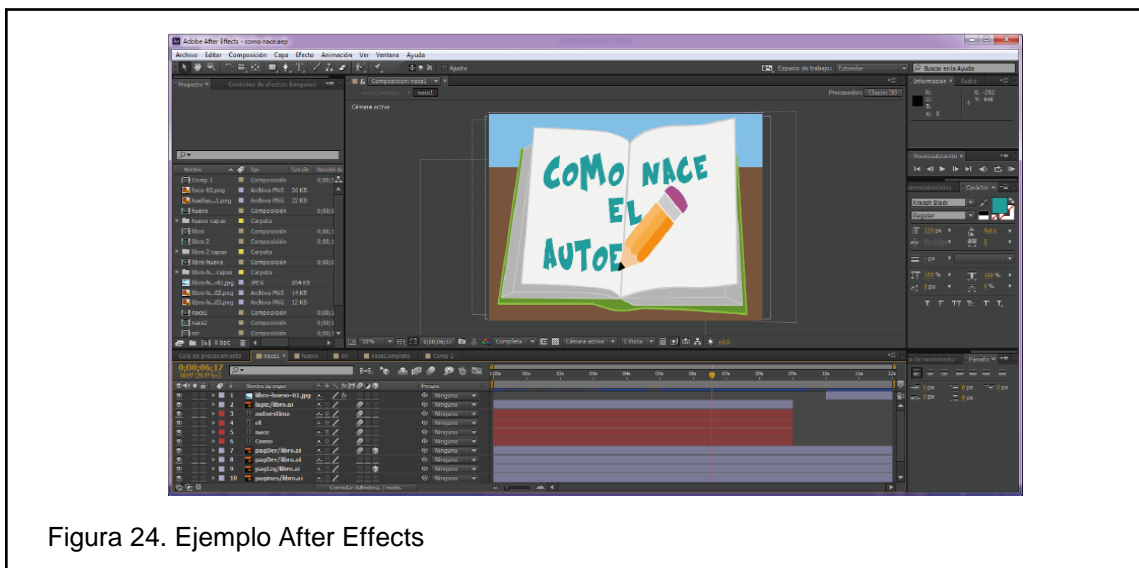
Adobe After Effects - como nace.aep

Archivo Editar Composición Capa Efecto Animación Ver Ventana Ayuda

Espacio de trabajo: Estándar

Buscar en la Ayuda

Proyecto

Controles de efectos: (ninguno)

Composición: nace1

Cámara activa

Procesador: Classic 3D

Información

Audio

Previsualización

Carácter

Kirsch Black

Regular

COMO NACE EL AUTOE

Nombre

Tipo

Tamaño

Comp 1 Composición

hueso-02.png Archivo PNG 26 KB

huellas...1.png Archivo PNG 22 KB

huevo Composición

huevo capas Carpeta

libro Composición

libro 2 Composición

libro 2 capas Carpeta

libro-huevo Composición

libro-h...capas Carpeta

libro-h...01.jpg JPEG 654 KB

libro-h...02.png Archivo PNG 14 KB

libro-h...03.png Archivo PNG 12 KB

nace1 Composición

nace2 Composición

ser Composición

8 bpc

50%

0;00;06;17

Completa

Cámara activa

1 Vista

+0,0

Cola de procesamiento

nace1

huevo

ser

naceCompleto

Comp 1

0;00;06;17

Nombre de origen

Primario

1 libro-huevo-01.jpg Ninguno

2 lapiz/libro.ai Ninguno

3 autoestima Ninguno

4 el Ninguno

5 nace Ninguno

6 Como Ninguno

7 pag0er/libro.ai Ninguno

8 pag0er/libro.ai Ninguno

9 pag1ag/libro.ai Ninguno

10 pagmes/libro.ai Ninguno

Conmutar definidores / modos

Figura 24. Ejemplo After Effects